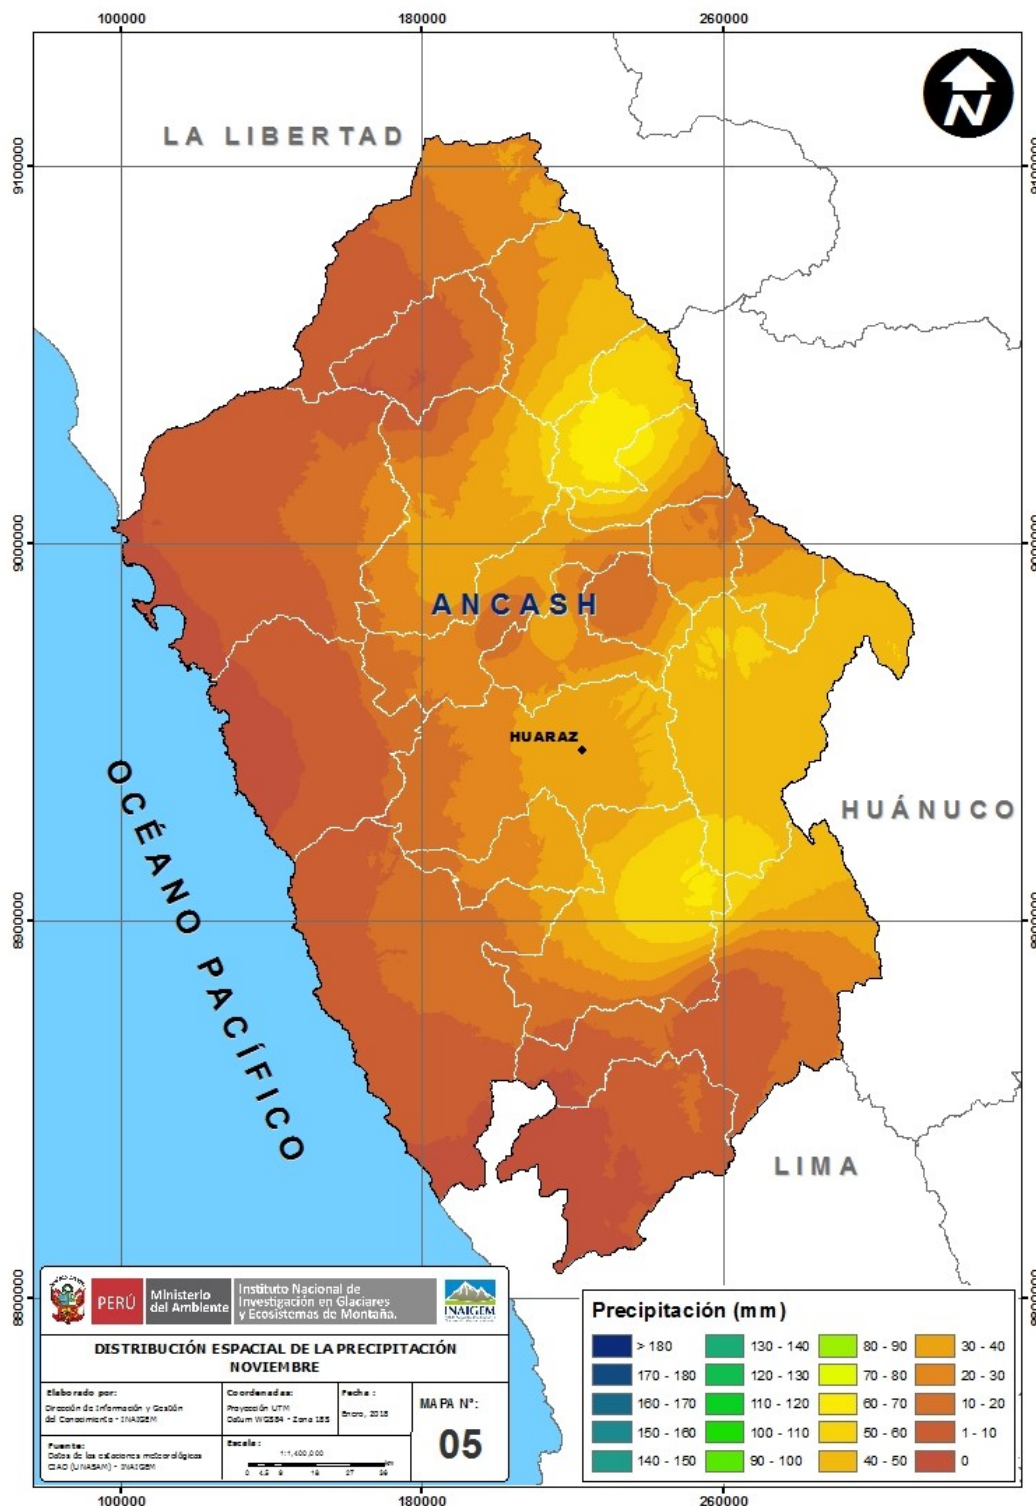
100000 180000 260000

9100000
9000000
8900000
8800000

LA LIBERTAD

ANCASH

HUARAZ

HUÁNUCO

OCÉANO PACÍFICO

LIMA

N

PERÚ Ministerio del Ambiente Instituto Nacional de Investigación en Glaciares y Ecosistemas de Montaña. INAIGEM

DISTRIBUCIÓN ESPACIAL DE LA PRECIPITACIÓN NOVIEMBRE

Elaborado por: Dirección de Información y Gestión del Conocimiento - INAIGEM

Coordenadas: Proyección UTM Datum WGS84 - Zona 18S

Fecha: Enero, 2018

MAPA N°: 05

Fuente: Datos de las estaciones meteorológicas CIAD (UNASAM) - INAIGEM

Escala: 1:1,400,000
0 4.5 9 18 27 36 Km

Precipitación (mm)

| | | | |
|---|---|---|---|
| > 180 | 130 - 140 | 80 - 90 | 30 - 40 |
| 170 - 180 | 120 - 130 | 70 - 80 | 20 - 30 |
| 160 - 170 | 110 - 120 | 60 - 70 | 10 - 20 |
| 150 - 160 | 100 - 110 | 50 - 60 | 1 - 10 |
| 140 - 150 | 90 - 100 | 40 - 50 | 0 |

100000 180000 260000